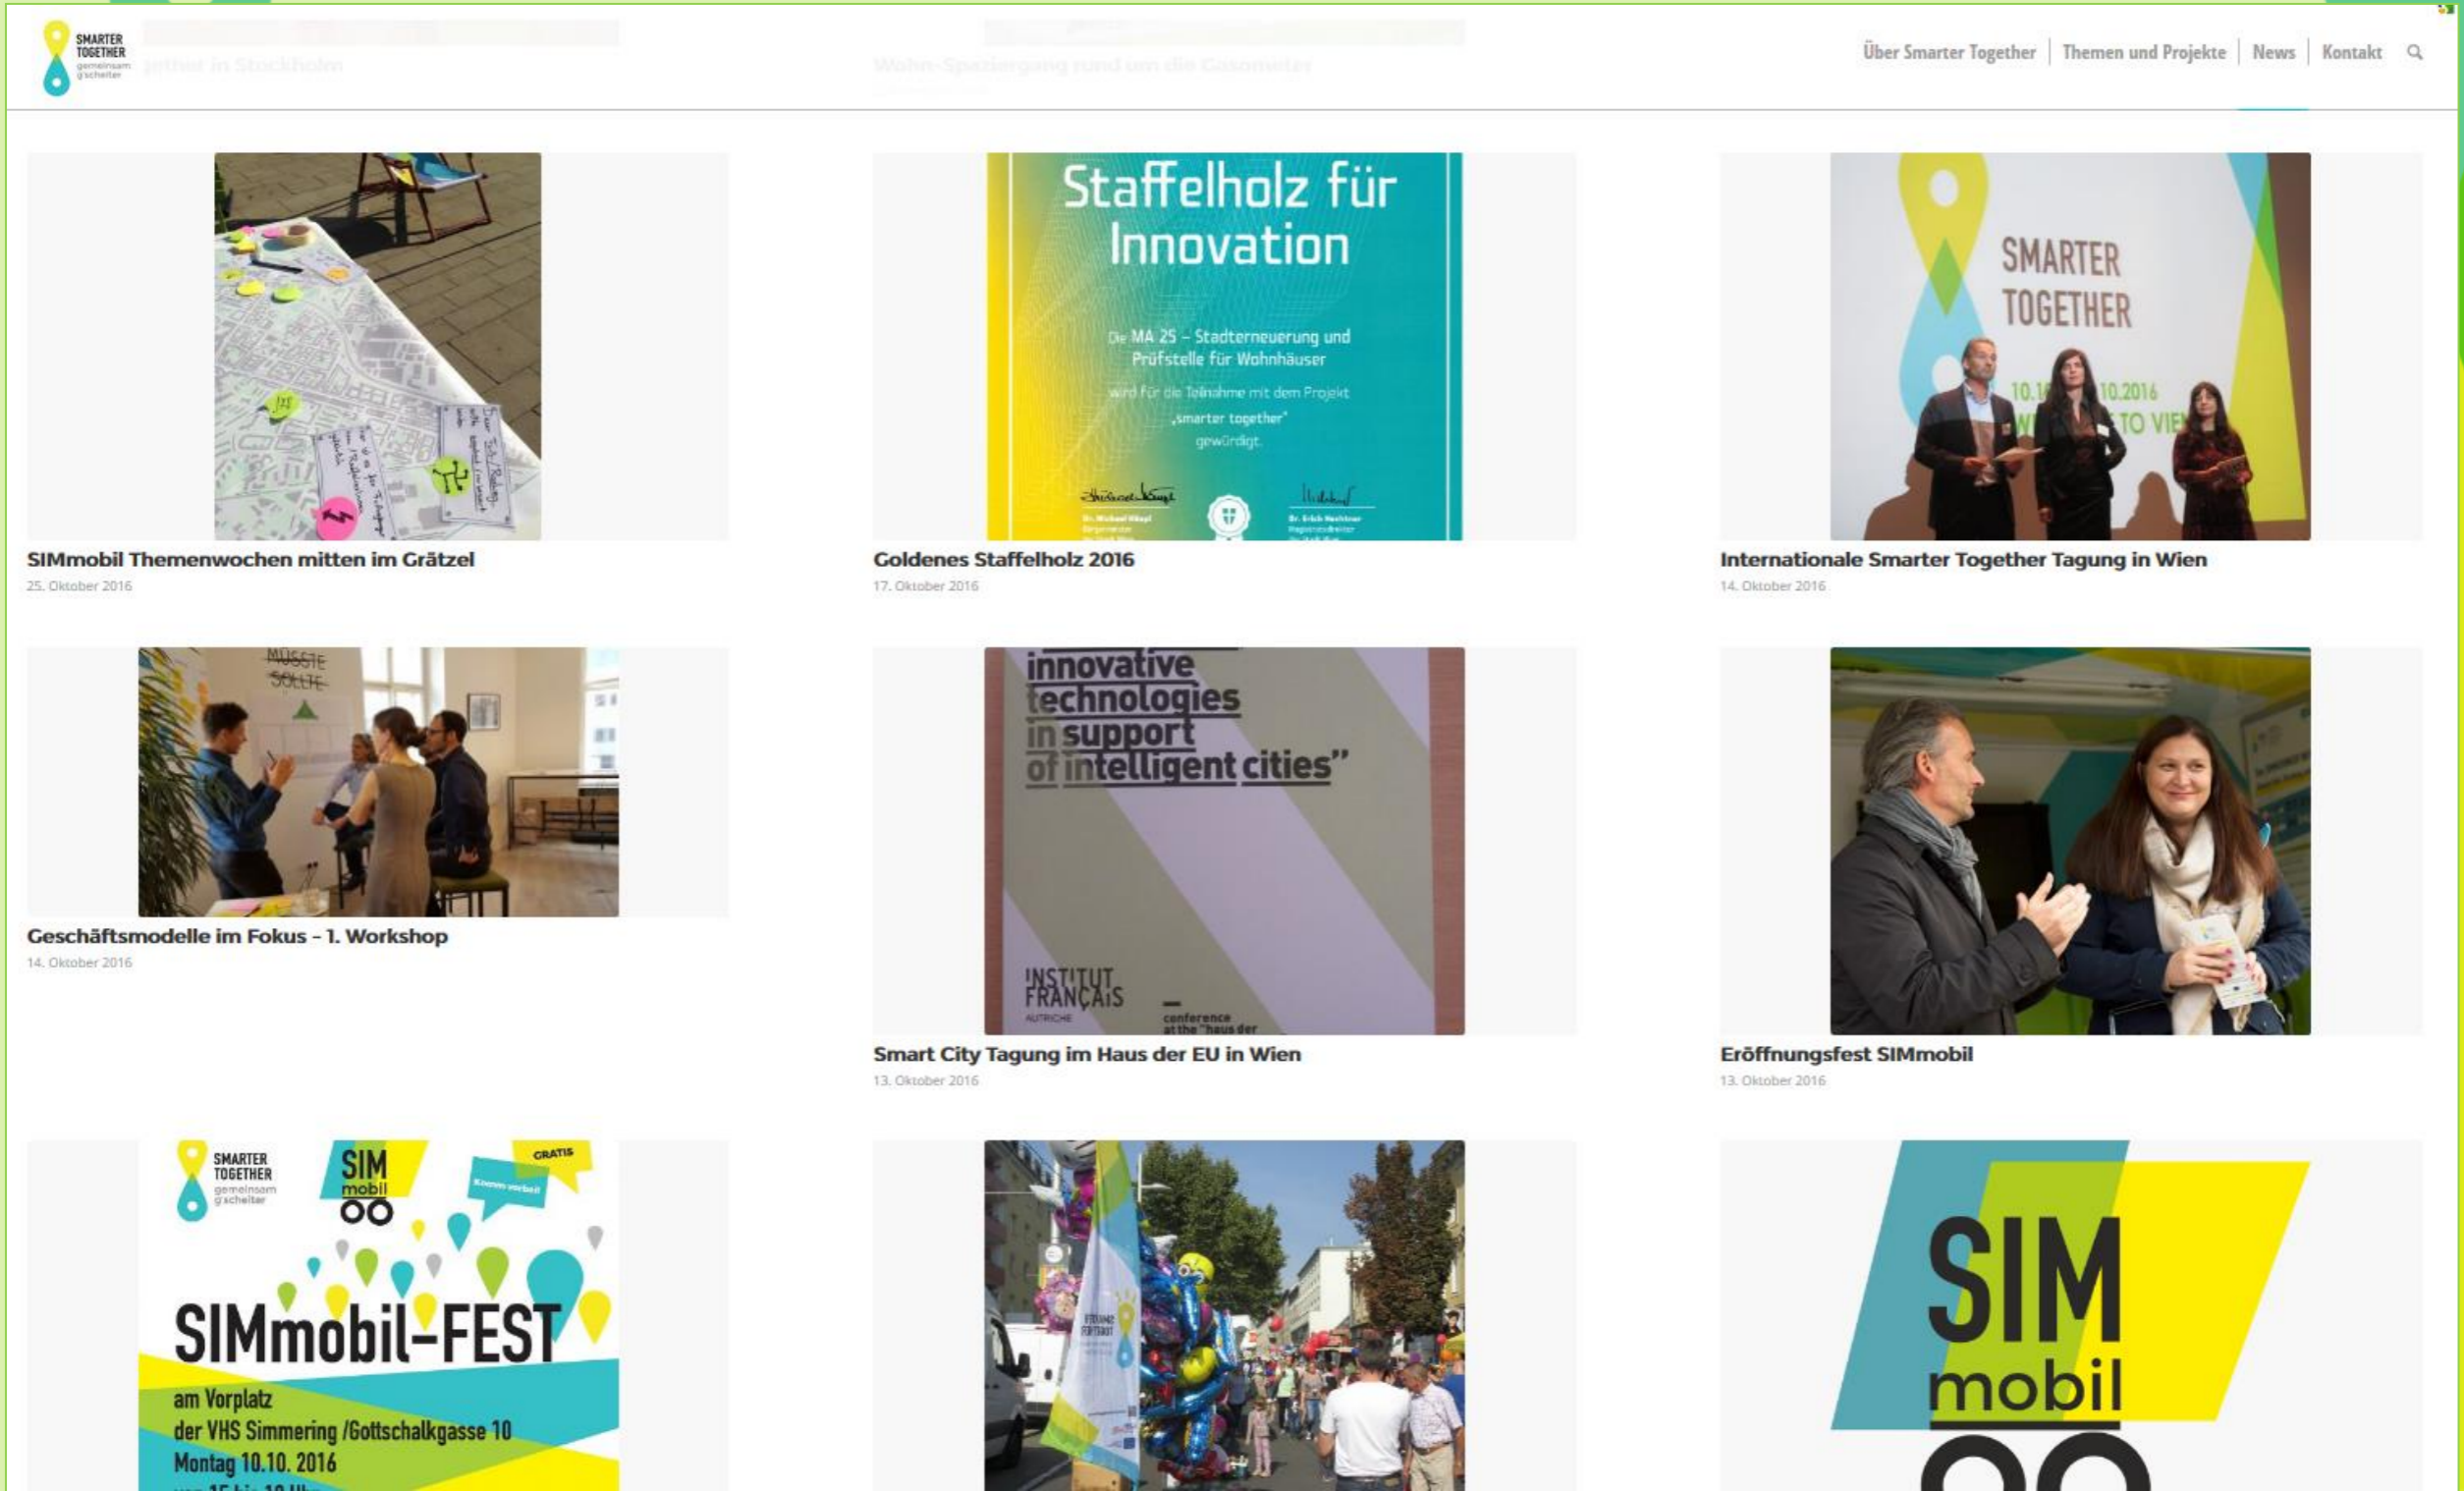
SMARTER TOGETHER gemeinsam g'scheiter

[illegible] in Stockholm

Wohn-Spaziergang rund um die Gasometer

Über Smarter Together | Themen und Projekte | News | Kontakt

SIMmobil Themenwochen mitten im Grätzel
25. Oktober 2016

Staffelholz für Innovation

Die MA 25 – Stadterneuerung und Prüfstelle für Wohnhäuser

wird für die Teilnahme mit dem Projekt „smarter together" gewürdigt.

Goldenes Staffelholz 2016
17. Oktober 2016

SMARTER TOGETHER

10.1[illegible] 10.2016

W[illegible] TO VIE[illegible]

Internationale Smarter Together Tagung in Wien
14. Oktober 2016

MÜSSTE
SOLLTE

Geschäftsmodelle im Fokus – 1. Workshop
14. Oktober 2016

innovative technologies in support of intelligent cities"

INSTITUT FRANÇAIS AUTRICHE

conference at the "haus der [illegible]

Smart City Tagung im Haus der EU in Wien
13. Oktober 2016

Eröffnungsfest SIMmobil
13. Oktober 2016

SMARTER TOGETHER gemeinsam g'scheiter

SIM mobil

GRATIS

Komm vorbei!

SIMmobil-FEST

am Vorplatz der VHS Simmering /Gottschalkgasse 10 Montag 10.10. 2016

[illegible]

SIM mobil